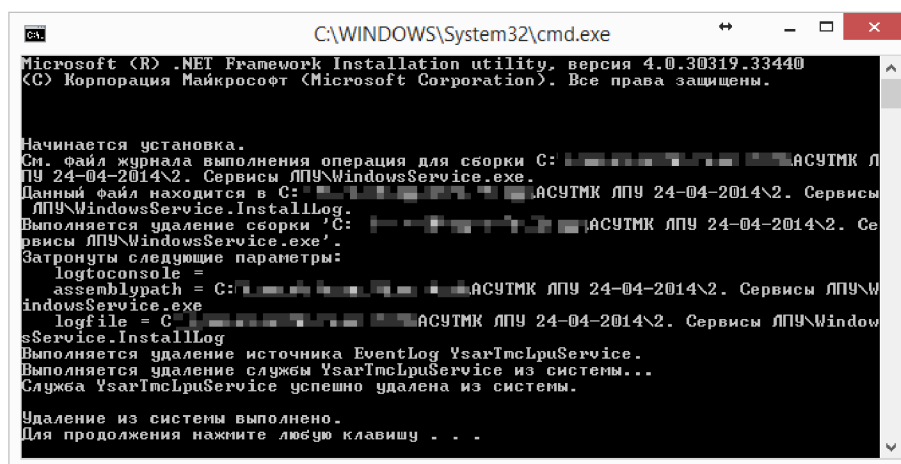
C:\WINDOWS\System32\cmd.exe

Microsoft (R) .NET Framework Installation utility, версия 4.0.30319.33440
(C) Корпорация Майкрософт (Microsoft Corporation). Все права защищены.

Начинается установка.
См. файл журнала выполнения операция для сборки C: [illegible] АСУТМК ЛПУ 24-04-2014\2. Сервисы ЛПУ\WindowsService.exe.
Данный файл находится в C: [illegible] АСУТМК ЛПУ 24-04-2014\2. Сервисы ЛПУ\WindowsService.InstallLog.
Выполняется удаление сборки 'C: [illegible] АСУТМК ЛПУ 24-04-2014\2. Сервисы ЛПУ\WindowsService.exe'.
Затронуты следующие параметры:
logtoconsole =
assemblypath = C: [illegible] АСУТМК ЛПУ 24-04-2014\2. Сервисы ЛПУ\WindowsService.exe
logfile = C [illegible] АСУТМК ЛПУ 24-04-2014\2. Сервисы ЛПУ\WindowsService.InstallLog
Выполняется удаление источника EventLog YsarTmcLpuService.
Выполняется удаление службы YsarTmcLpuService из системы...
Служба YsarTmcLpuService успешно удалена из системы.

Удаление из системы выполнено.
Для продолжения нажмите любую клавишу . . .